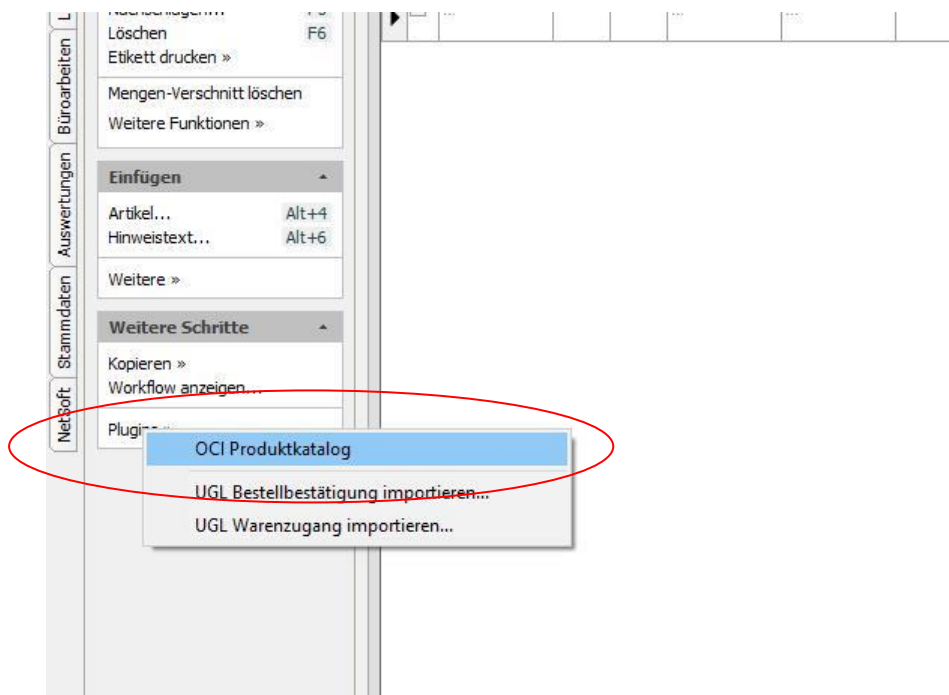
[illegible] F5
Löschen F6
Etikett drucken »
Mengen-Verschnitt löschen
Weitere Funktionen »
Einfügen
Artikel... Alt+4
Hinweistext... Alt+6
Weitere »
Weitere Schritte
Kopieren »
Workflow anzeigen...
Plugins »
OCI Produktkatalog
UGL Bestellbestätigung importieren...
UGL Warenzugang importieren...
L
Büroarbeiten
Auswertungen
Stammdaten
NetSoft